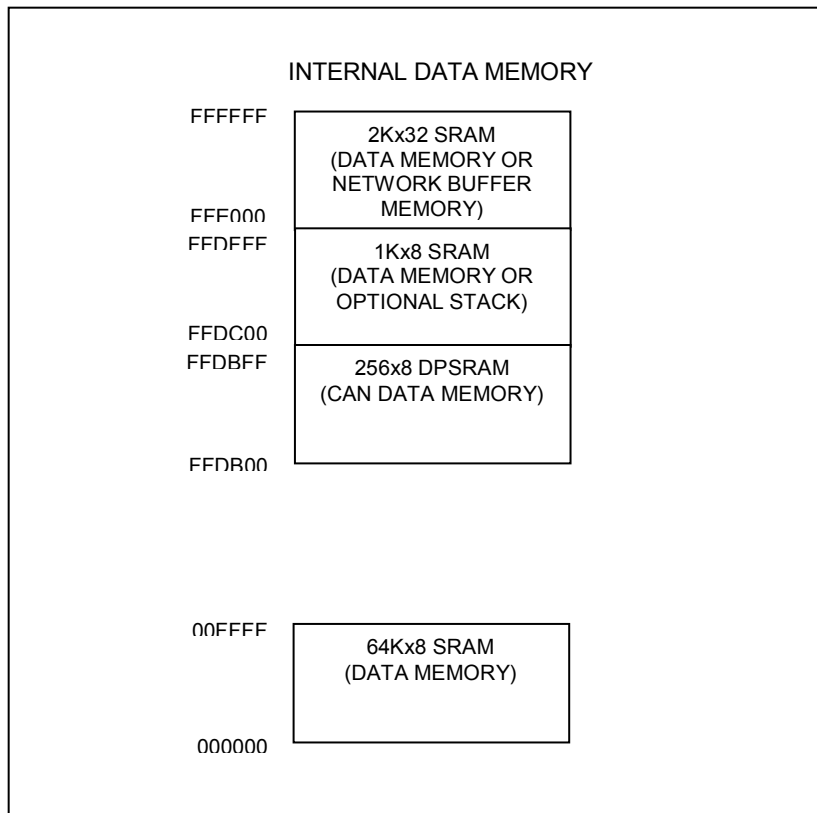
INTERNAL DATA MEMORY

FFFFFF

2Kx32 SRAM (DATA MEMORY OR NETWORK BUFFER MEMORY)

FFE000

FFDFFF

1Kx8 SRAM (DATA MEMORY OR OPTIONAL STACK)

FFDC00

FFDBFF

256x8 DPSRAM (CAN DATA MEMORY)

FFDB00

00FFFF

64Kx8 SRAM (DATA MEMORY)

000000